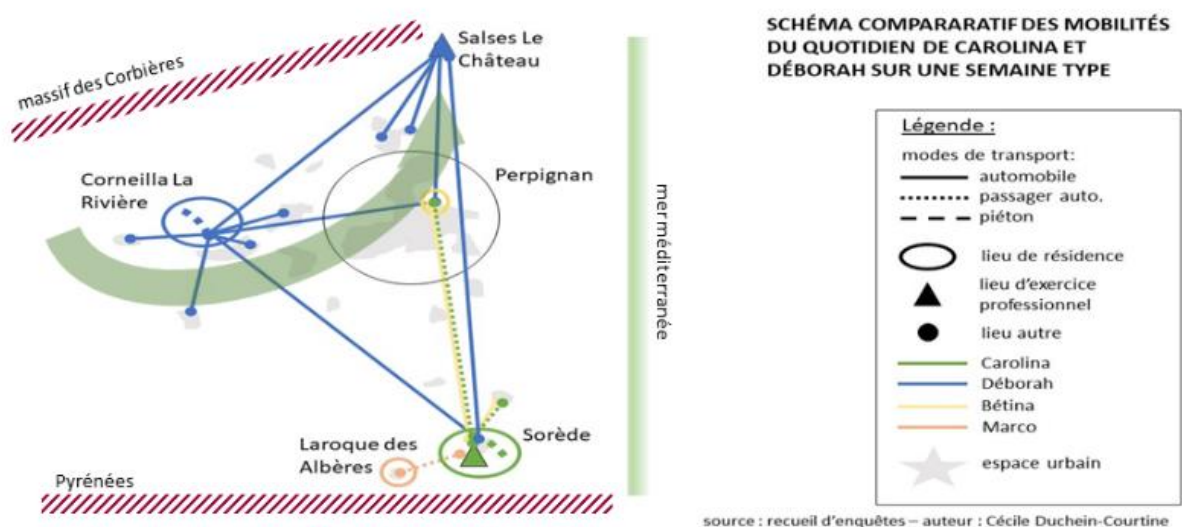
massif des Corbières

Salses Le Château

Corneilla La Rivière

Perpignan

mer méditerranée

Laroque des Albères

Sorède

Pyrénées

SCHÉMA COMPARARATIF DES MOBILITÉS DU QUOTIDIEN DE CAROLINA ET DÉBORAH SUR UNE SEMAINE TYPE

Légende :
modes de transport:
automobile
passager auto.
piéton
lieu de résidence
lieu d'exercice professionnel
lieu autre
Carolina
Déborah
Bétina
Marco
espace urbain

source : recueil d'enquêtes – auteur : Cécile Duchein-Courtine